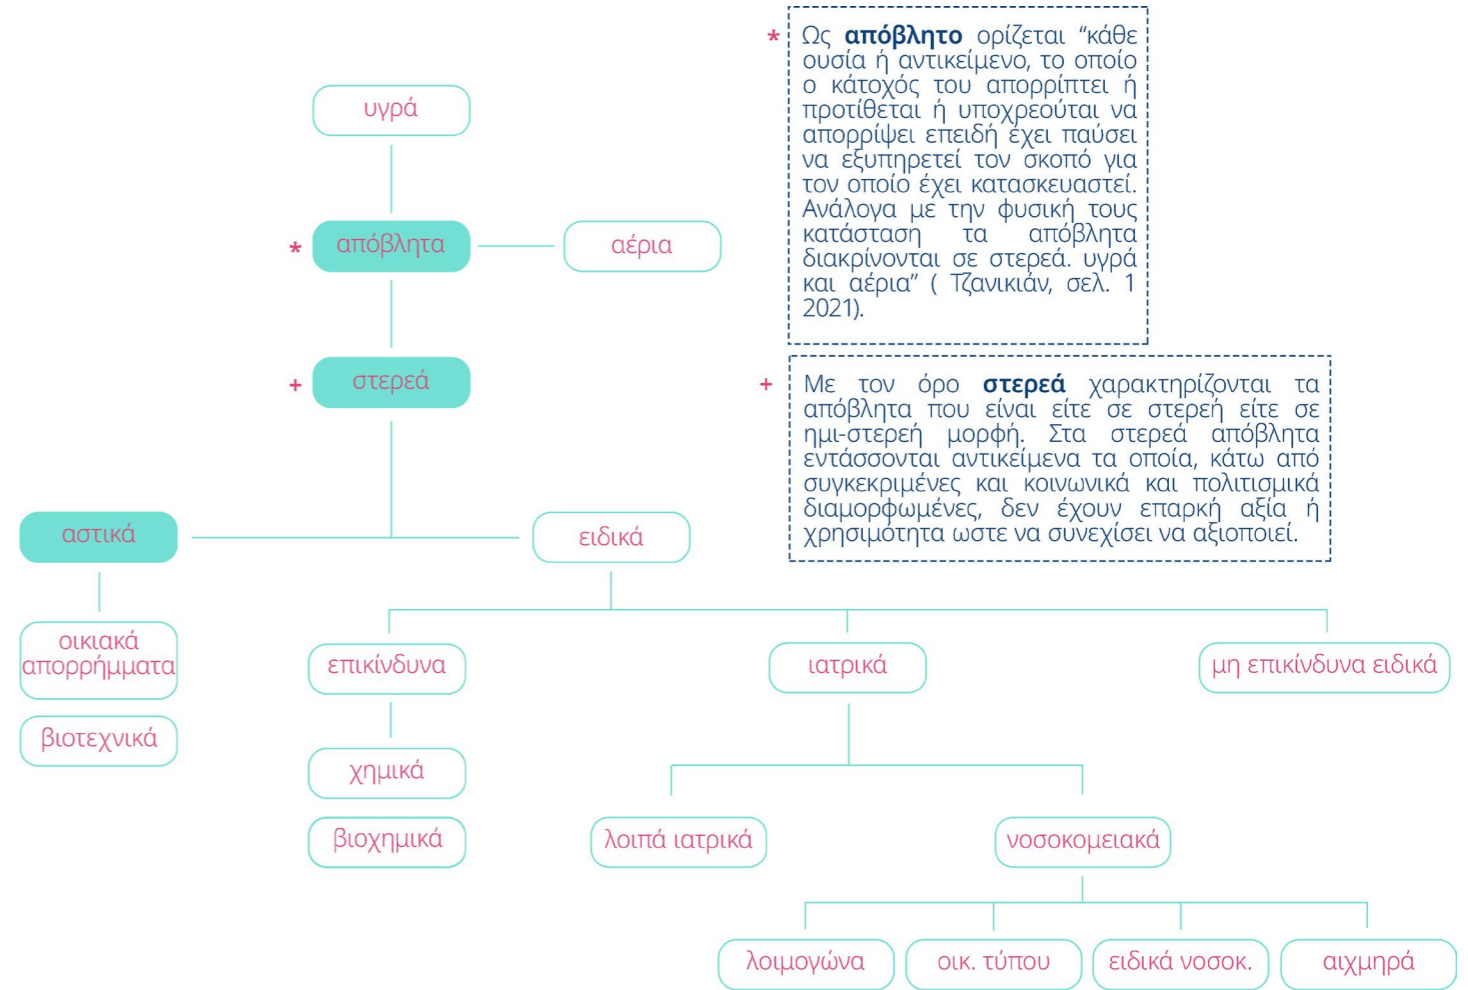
υγρά

\* απόβλητα

αέρια

\+ στερεά

αστικά

ειδικά

οικιακά απορρήμματα

βιοτεχνικά

επικίνδυνα

χημικά

βιοχημικά

ιατρικά

λοιπά ιατρικά

νοσοκομειακά

λοιμογώνα

οικ. τύπου

ειδικά νοσοκ.

αιχμηρά

μη επικίνδυνα ειδικά

\* Ως **απόβλητο** ορίζεται "κάθε ουσία ή αντικείμενο, το οποίο ο κάτοχός του απορρίπτει ή προτίθεται ή υποχρεούται να απορρίψει επειδή έχει παύσει να εξυπηρετεί τον σκοπό για τον οποίο έχει κατασκευαστεί. Ανάλογα με την φυσική τους κατάσταση τα απόβλητα διακρίνονται σε στερεά. υγρά και αέρια" ( Τζανικιάν, σελ. 1 2021).

\+ Με τον όρο **στερεά** χαρακτηρίζονται τα απόβλητα που είναι είτε σε στερεή είτε σε ημι-στερεή μορφή. Στα στερεά απόβλητα εντάσσονται αντικείμενα τα οποία, κάτω από συγκεκριμένες και κοινωνικά και πολιτισμικά διαμορφωμένες, δεν έχουν επαρκή αξία ή χρησιμότητα ωστε να συνεχίσει να αξιοποιεί.